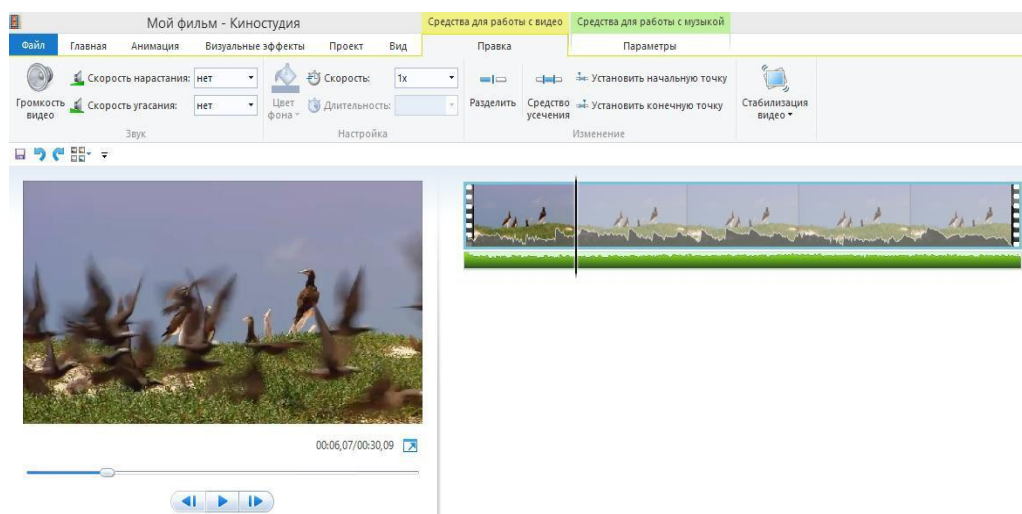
Мой фильм - Киностудия

Средства для работы с видео | Средства для работы с музыкой

Файл | Главная | Анимация | Визуальные эффекты | Проект | Вид | Правка | Параметры

Громкость видео | Скорость нарастания: нет | Скорость угасания: нет
Звук

Цвет фона | Скорость: 1x | Длительность:
Настройка

Разделить | Средство усечения | Установить начальную точку | Установить конечную точку
Изменение

Стабилизация видео

00:06,07/00:30,09